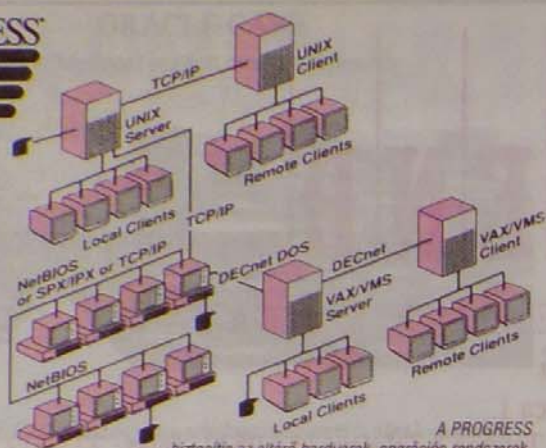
ESS

UNIX Client

TCP/IP

UNIX Server

Remote Clients

Local Clients

TCP/IP

NetBIOS or SPX/IPX or TCP/IP

DECnet DOS

DECnet

VAX/VMS Client

VAX/VMS Server

Remote Clients

NetBIOS

Local Clients

A PROGRESS

biztosítja az eltérő hardverek, operációs rendszerek